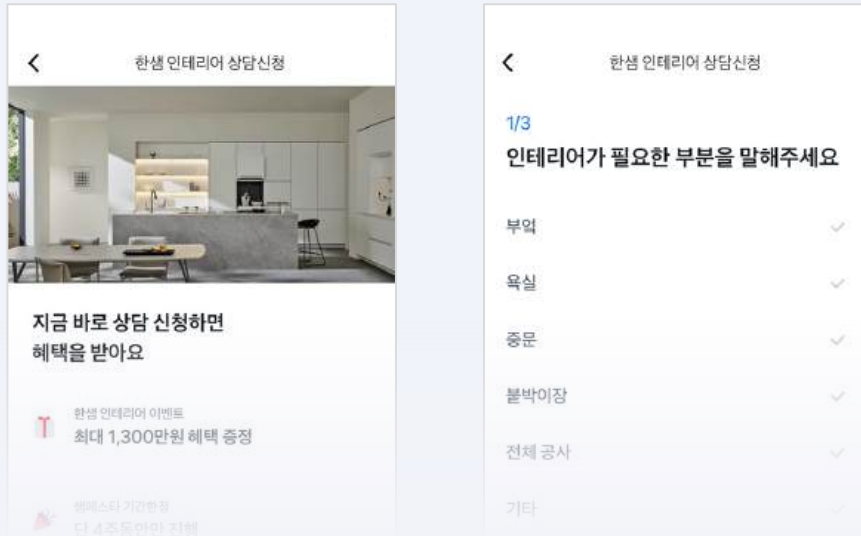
<

한샘 인테리어 상담신청

지금 바로 상담 신청하면
혜택을 받아요

한샘 인테리어 이벤트
최대 1,300만원 혜택 증정

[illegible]
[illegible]

<

한샘 인테리어 상담신청

1/3
인테리어가 필요한 부분을 말해주세요

부엌

욕실

중문

붙박이장

전체 공사

기타